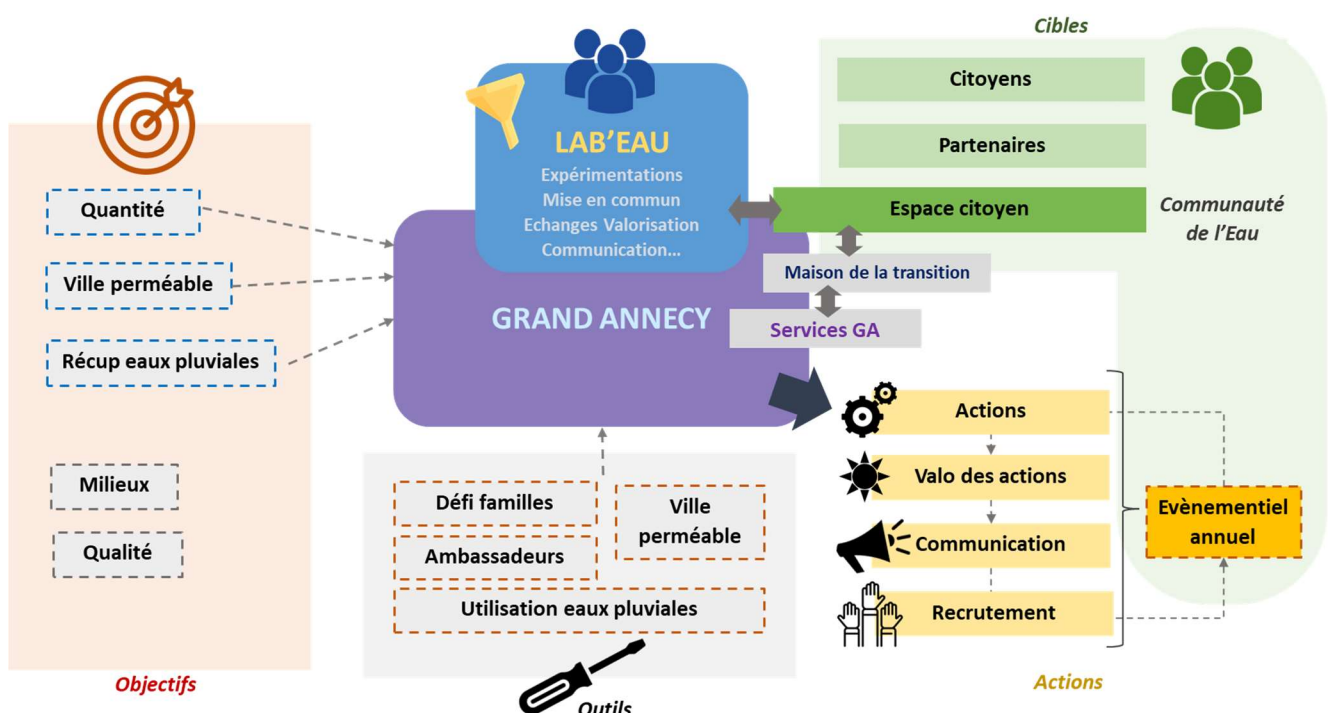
Cibles

Citoyens

Partenaires

Espace citoyen

Communauté de l'Eau

LAB'EAU

Expérimentations
Mise en commun
Echanges Valorisation
Communication…

Quantité

Ville perméable

Récup eaux pluviales

GRAND ANNECY

Maison de la transition

Services GA

Actions

Valo des actions

Communication

Recrutement

Evènementiel annuel

Milieux

Qualité

Défi familles

Ville perméable

Ambassadeurs

Utilisation eaux pluviales

Objectifs

Outils

Actions